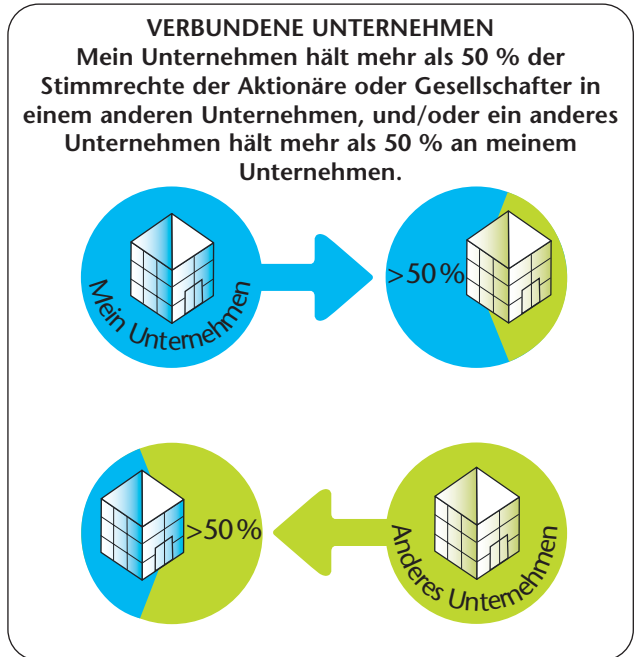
VERBUNDENE UNTERNEHMEN
Mein Unternehmen hält mehr als 50 % der Stimmrechte der Aktionäre oder Gesellschafter in einem anderen Unternehmen, und/oder ein anderes Unternehmen hält mehr als 50 % an meinem Unternehmen.

Mein Unternehmen

>50 %

>50 %

Anderes Unternehmen